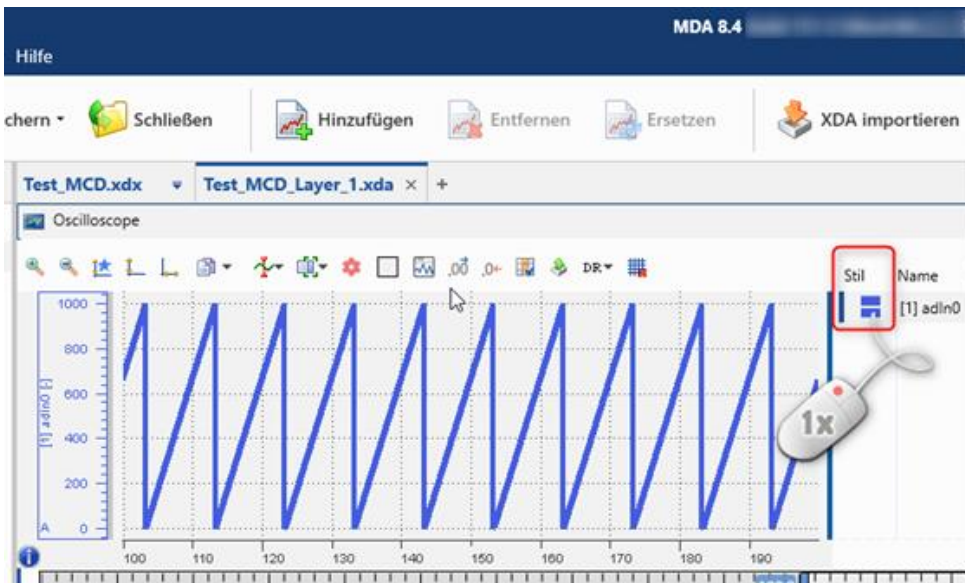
MDA 8.4

Hilfe

chern ▾ Schließen Hinzufügen Entfernen Ersetzen XDA importieren

Test_MCD.xdx ▾ Test_MCD_Layer_1.xda × +

Oscilloscope

,00 ,0+ DR▾

Stil Name

[1] adIn0

1000
800
600
400
200
0

[1] adIn0 [-]

A

100 110 120 130 140 150 160 170 180 190

1x